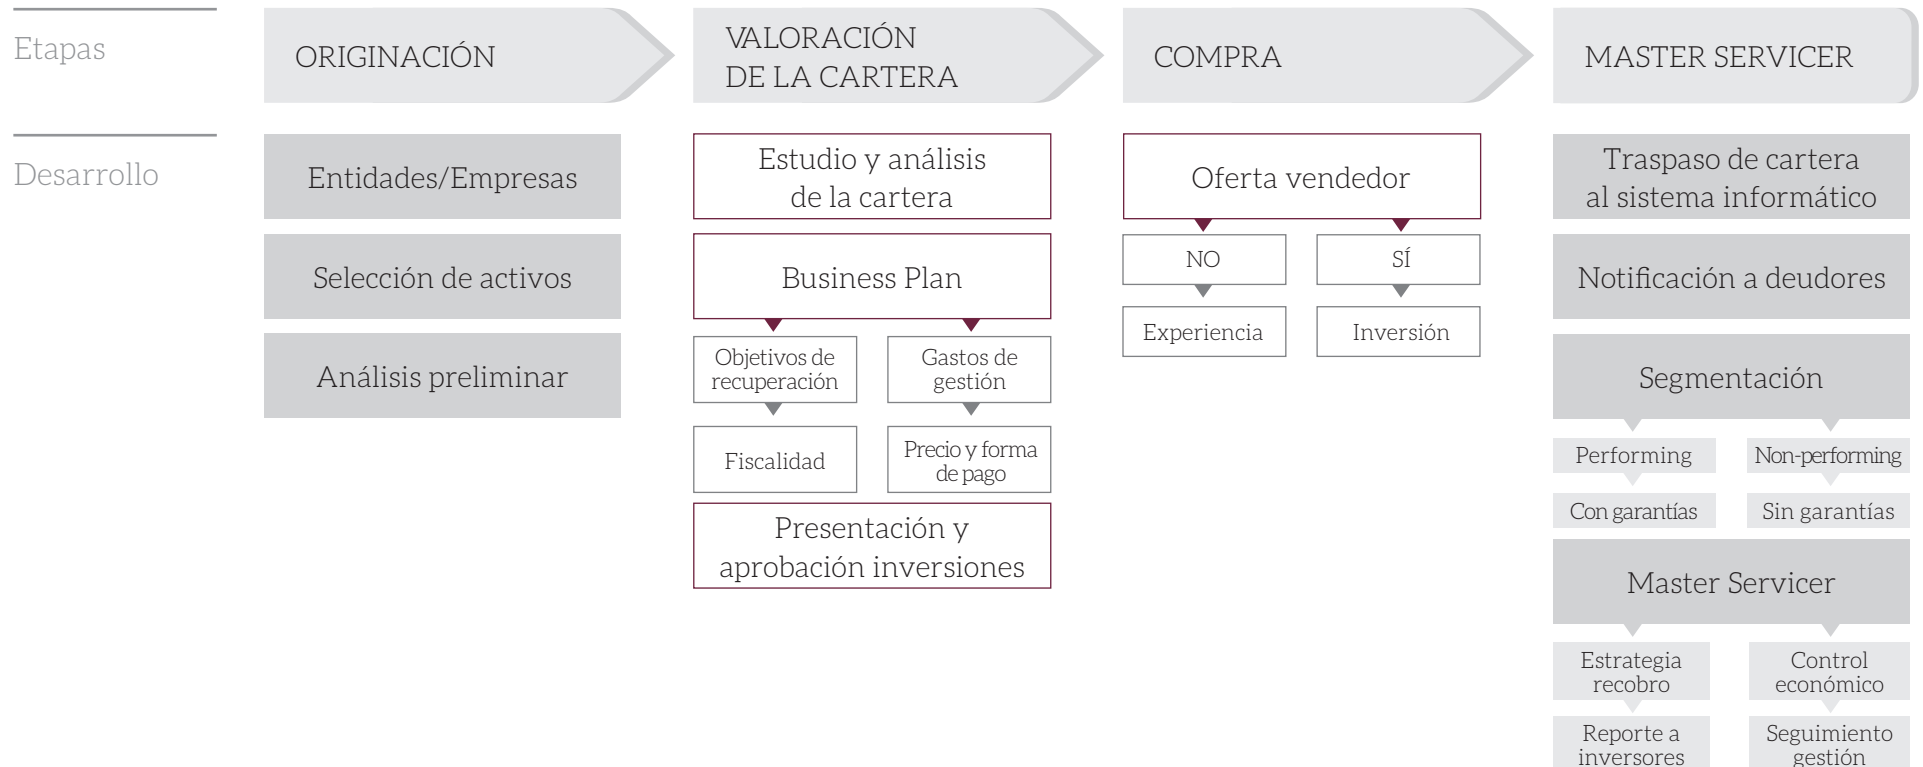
Etapas

ORIGINACIÓN

VALORACIÓN DE LA CARTERA

COMPRA

MASTER SERVICER

Desarrollo

Entidades/Empresas

Selección de activos

Análisis preliminar

Estudio y análisis de la cartera

Business Plan

Objetivos de recuperación

Gastos de gestión

Fiscalidad

Precio y forma de pago

Presentación y aprobación inversiones

Oferta vendedor

NO

SÍ

Experiencia

Inversión

Traspaso de cartera al sistema informático

Notificación a deudores

Segmentación

Performing

Non-performing

Con garantías

Sin garantías

Master Servicer

Estrategia recobro

Control económico

Reporte a inversores

Seguimiento gestión